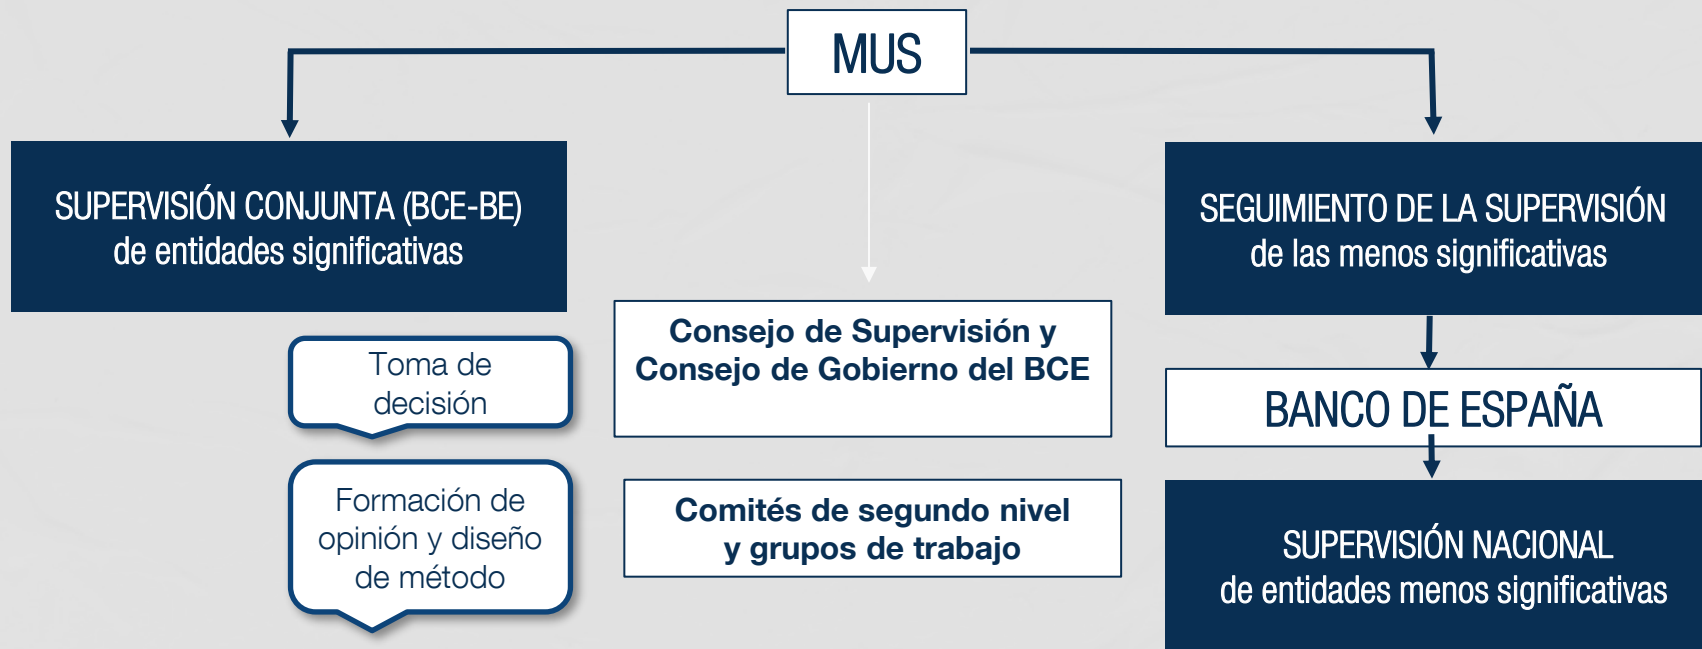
MUS

SUPERVISIÓN CONJUNTA (BCE-BE)
de entidades significativas

SEGUIMIENTO DE LA SUPERVISIÓN
de las menos significativas

Toma de decisión

Consejo de Supervisión y Consejo de Gobierno del BCE

BANCO DE ESPAÑA

Formación de opinión y diseño de método

Comités de segundo nivel y grupos de trabajo

SUPERVISIÓN NACIONAL
de entidades menos significativas